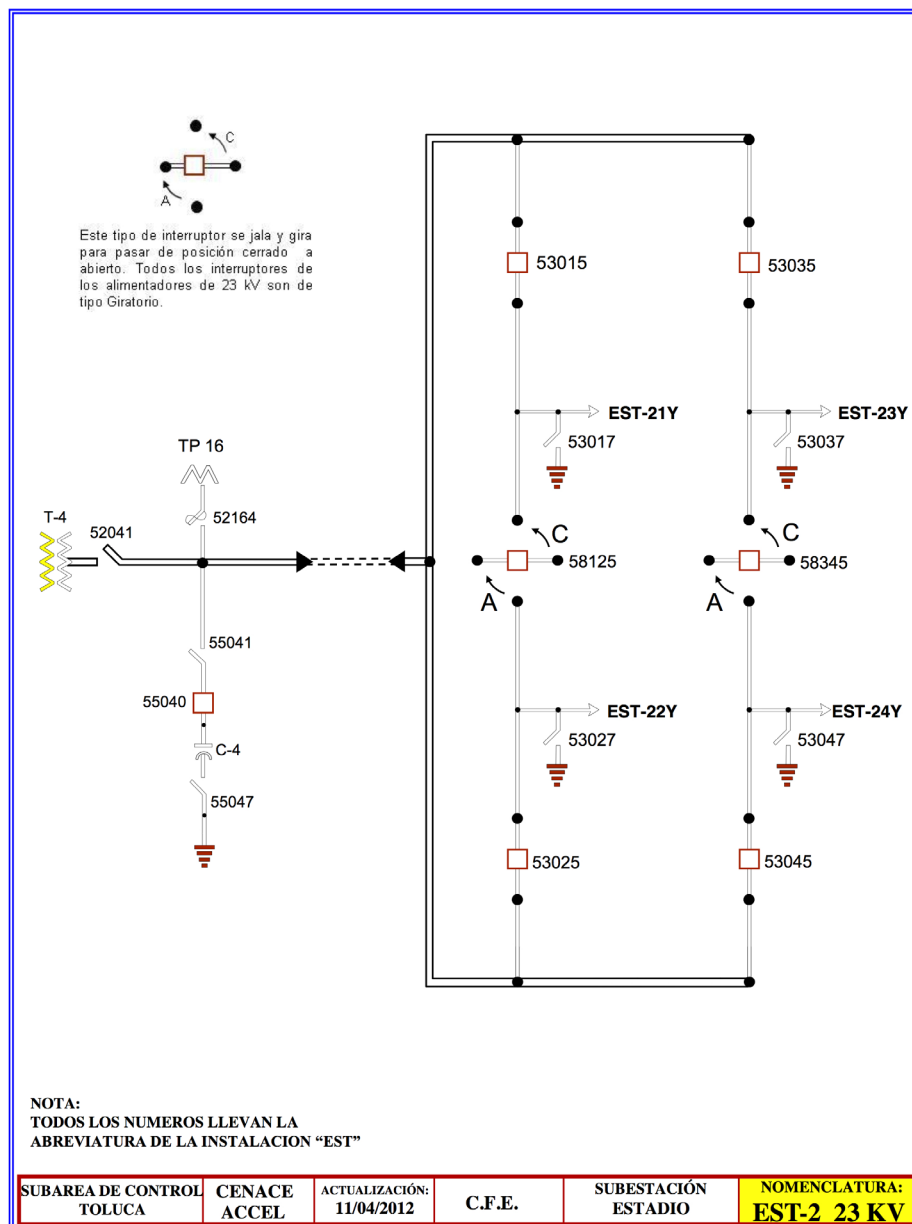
C
A

Este tipo de interruptor se jala y gira para pasar de posición cerrado a abierto. Todos los interruptores de los alimentadores de 23 kV son de tipo Giratorio.

53015
53035
EST-21Y
EST-23Y
53017
53037
TP 16
52164
T-4
52041
C
C
58125
58345
A
A
55041
55040
EST-22Y
EST-24Y
53027
53047
C-4
55047
53025
53045

NOTA:
TODOS LOS NUMEROS LLEVAN LA ABREVIATURA DE LA INSTALACION "EST"

| SUBAREA DE CONTROL TOLUCA | CENACE ACCEL | ACTUALIZACIÓN: 11/04/2012 | C.F.E. | SUBESTACIÓN ESTADIO | NOMENCLATURA: EST-2 23 KV |
|---|---|---|---|---|---|